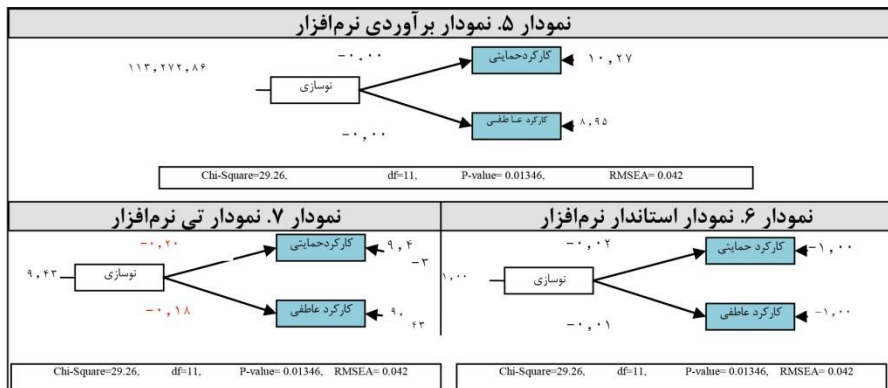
نمودار ۵. نمودار برآوردی نرم‌افزار

۱۱۳،۲۷۲،۸۶
نوسازی
-۰،۰۰
کارکردحمایتی
۱۰،۲۷
کارکرد عاطفی
۸،۹۵
-۰،۰۰

Chi-Square=29.26, df=11, P-value= 0.01346, RMSEA= 0.042

نمودار ۷. نمودار تی نرم‌افزار

۹،۴۳
نوسازی
-۰،۲۰
کارکردحمایتی
۹،۴
-۳
-۰،۱۸
کارکرد عاطفی
۹،
۴۳

Chi-Square=29.26, df=11, P-value= 0.01346, RMSEA= 0.042

نمودار ۶. نمودار استاندار نرم‌افزار

۱،۰۰
نوسازی
-۰،۰۲
کارکرد حمایتی
-۱،۰۰
-۰،۰۱
کارکرد عاطفی
-۱،۰۰

Chi-Square=29.26, df=11, P-value= 0.01346, RMSEA= 0.042